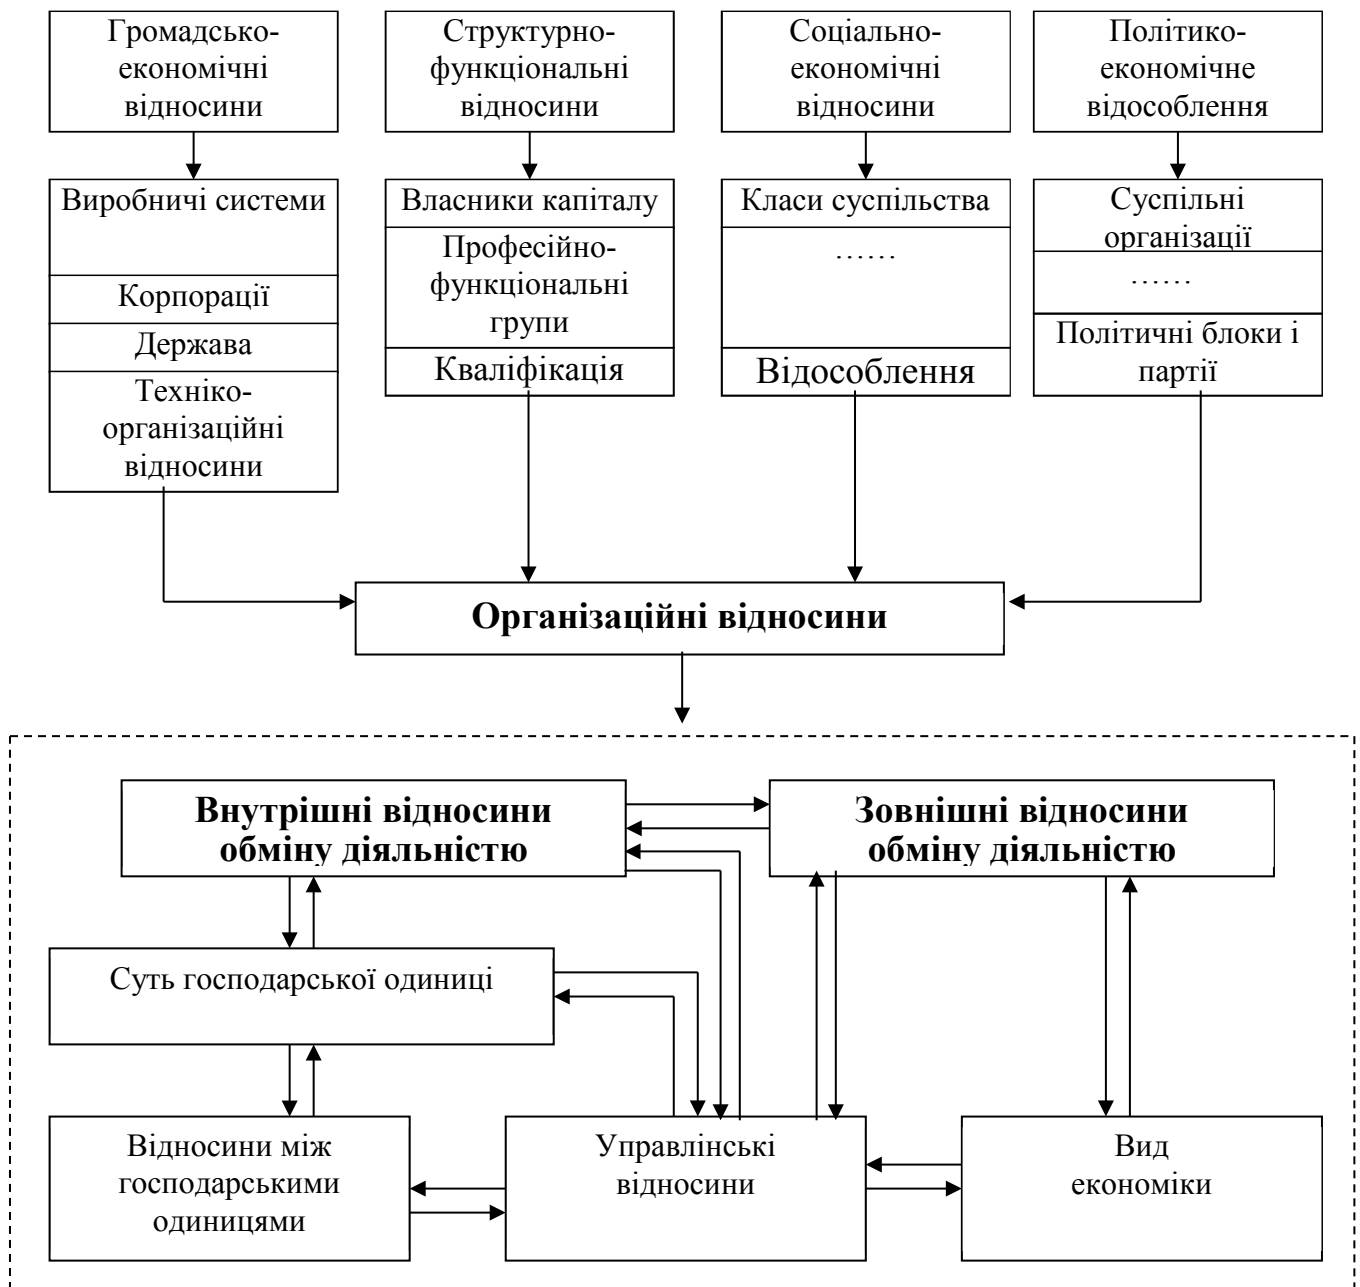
Громадсько-економічні відносини

Виробничі системи

Корпорації

Держава

Техніко-організаційні відносини

Структурно-функціональні відносини

Власники капіталу

Професійно-функціональні групи

Кваліфікація

Соціально-економічні відносини

Класи суспільства

……

Відособлення

Політико-економічне відособлення

Суспільні організації

……

Політичні блоки і партії

**Організаційні відносини**

**Внутрішні відносини обміну діяльністю**

**Зовнішні відносини обміну діяльністю**

Суть господарської одиниці

Відносини між господарськими одиницями

Управлінські відносини

Вид економіки